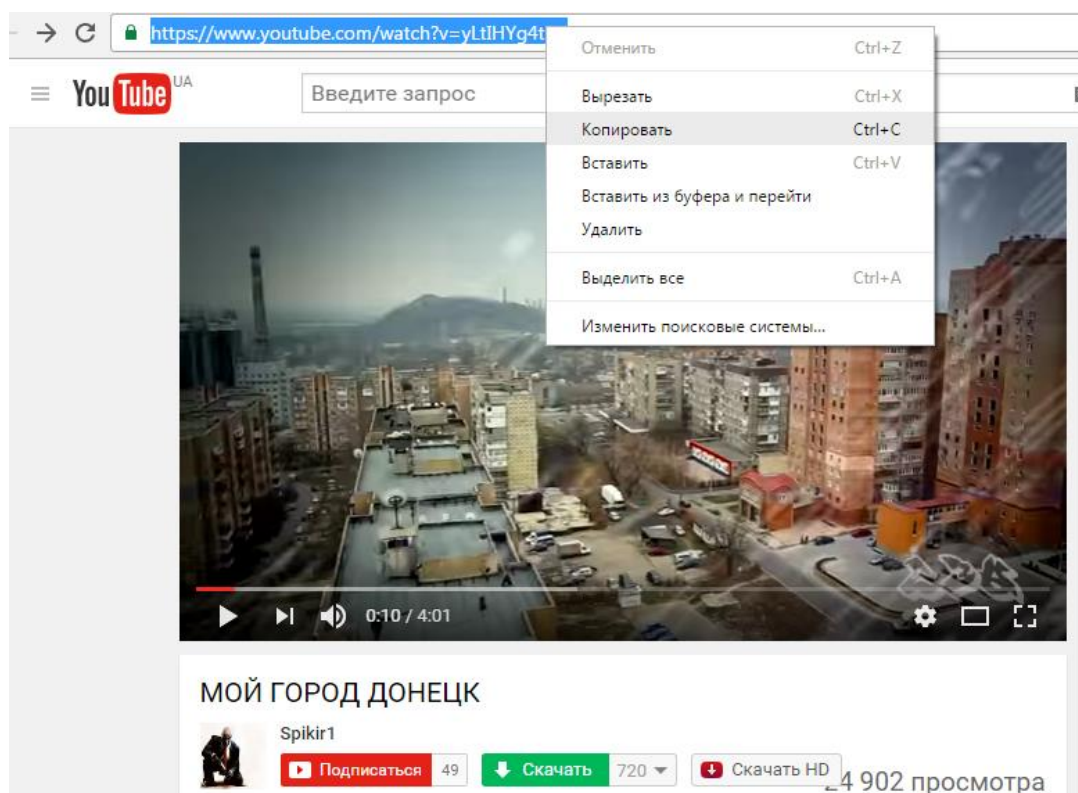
https://www.youtube.com/watch?v=yLtIHYg4t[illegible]

Отменить Ctrl+Z
Вырезать Ctrl+X
Копировать Ctrl+C
Вставить Ctrl+V
Вставить из буфера и перейти
Удалить
Выделить все Ctrl+A
Изменить поисковые системы...

You Tube UA

Введите запрос

0:10 / 4:01

МОЙ ГОРОД ДОНЕЦК

Spikir1

Подписаться 49

Скачать 720

Скачать HD

24 902 просмотра